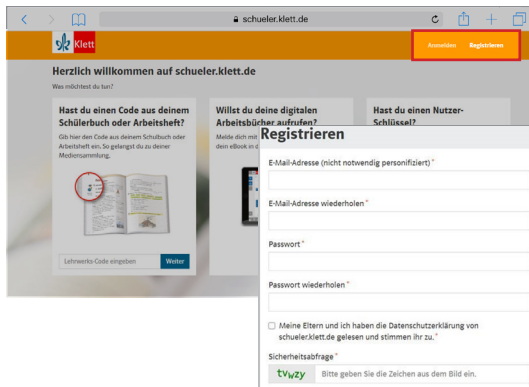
schueler.klett.de

Klett

Anmelden Registrieren

Herzlich willkommen auf schueler.klett.de

Was möchtest du tun?

Hast du einen Code aus deinem Schülerbuch oder Arbeitsheft?

Gib hier den Code aus deinem Schulbuch oder Arbeitsheft ein. So gelangst du zu deiner Mediensammlung.

Lehrwerks-Code eingeben

Weiter

Willst du deine digitalen Arbeitsbücher aufrufen?

Melde dich mit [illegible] dein eBook in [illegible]

Hast du einen Nutzer-Schlüssel?

Registrieren

E-Mail-Adresse (nicht notwendig personifiziert) *

E-Mail-Adresse wiederholen *

Passwort *

Passwort wiederholen *

Meine Eltern und ich haben die Datenschutzerklärung von schueler.klett.de gelesen und stimmen ihr zu. *

Sicherheitsabfrage *

tvwzy

Bitte geben Sie die Zeichen aus dem Bild ein.